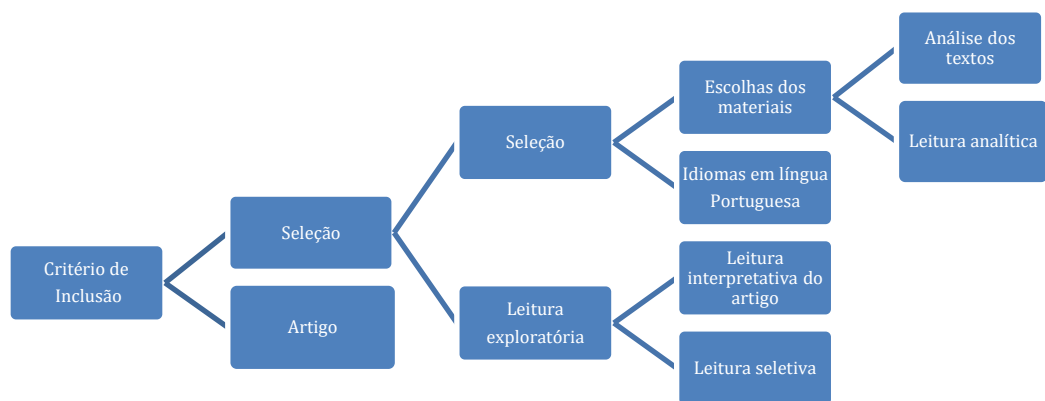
Critério de Inclusão

Seleção

Artigo

Seleção

Leitura exploratória

Escolhas dos materiais

Idiomas em língua Portuguesa

Leitura interpretativa do artigo

Leitura seletiva

Análise dos textos

Leitura analítica